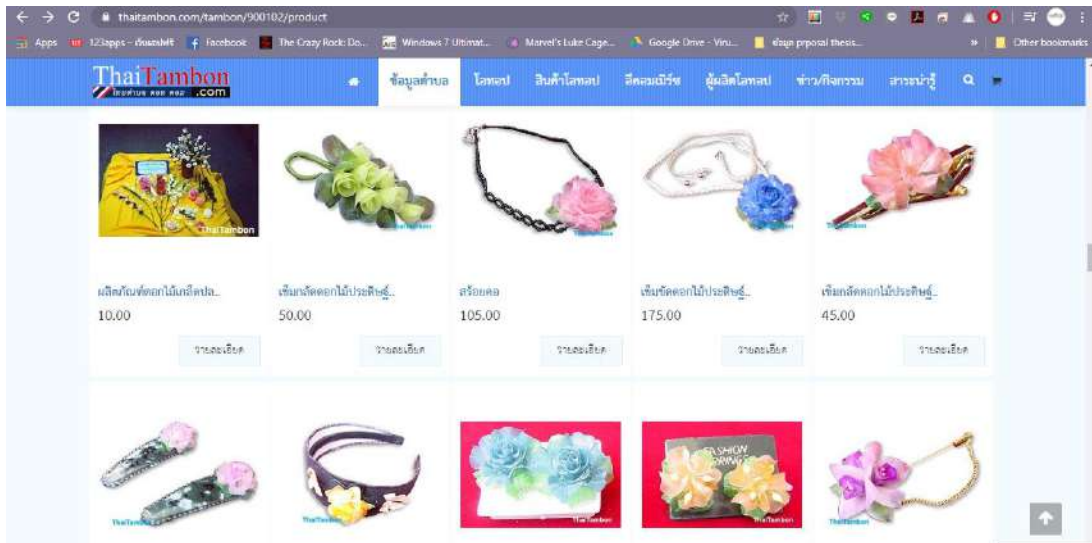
thaitambon.com/tambon/900102/product

Apps 123apps - ดีแอพฟรี Facebook The Crazy Rock: Do... Windows 7 Ultimat... Marvel's Luke Cage... Google Drive - Viru... ข้อมูล proposal thesis... » Other bookmarks

ThaiTambon .com

ข้อมูลตำบล โอทอป สินค้าโอทอป ผู้ผลิตโอทอป ข่าว/กิจกรรม สาระน่ารู้

ThaiTambon

ผลิตภัณฑ์ดอกไม้ประดิษฐ์...
10.00
รายละเอียด

เข็มกลัดดอกไม้ประดิษฐ์...
50.00
รายละเอียด

สร้อยคอ
105.00
รายละเอียด

เข็มขัดดอกไม้ประดิษฐ์...
175.00
รายละเอียด

เข็มกลัดดอกไม้ประดิษฐ์...
45.00
รายละเอียด

ThaiTambon

ThaiTambon

FASHION EARRINGS

ThaiTambon

ThaiTambon